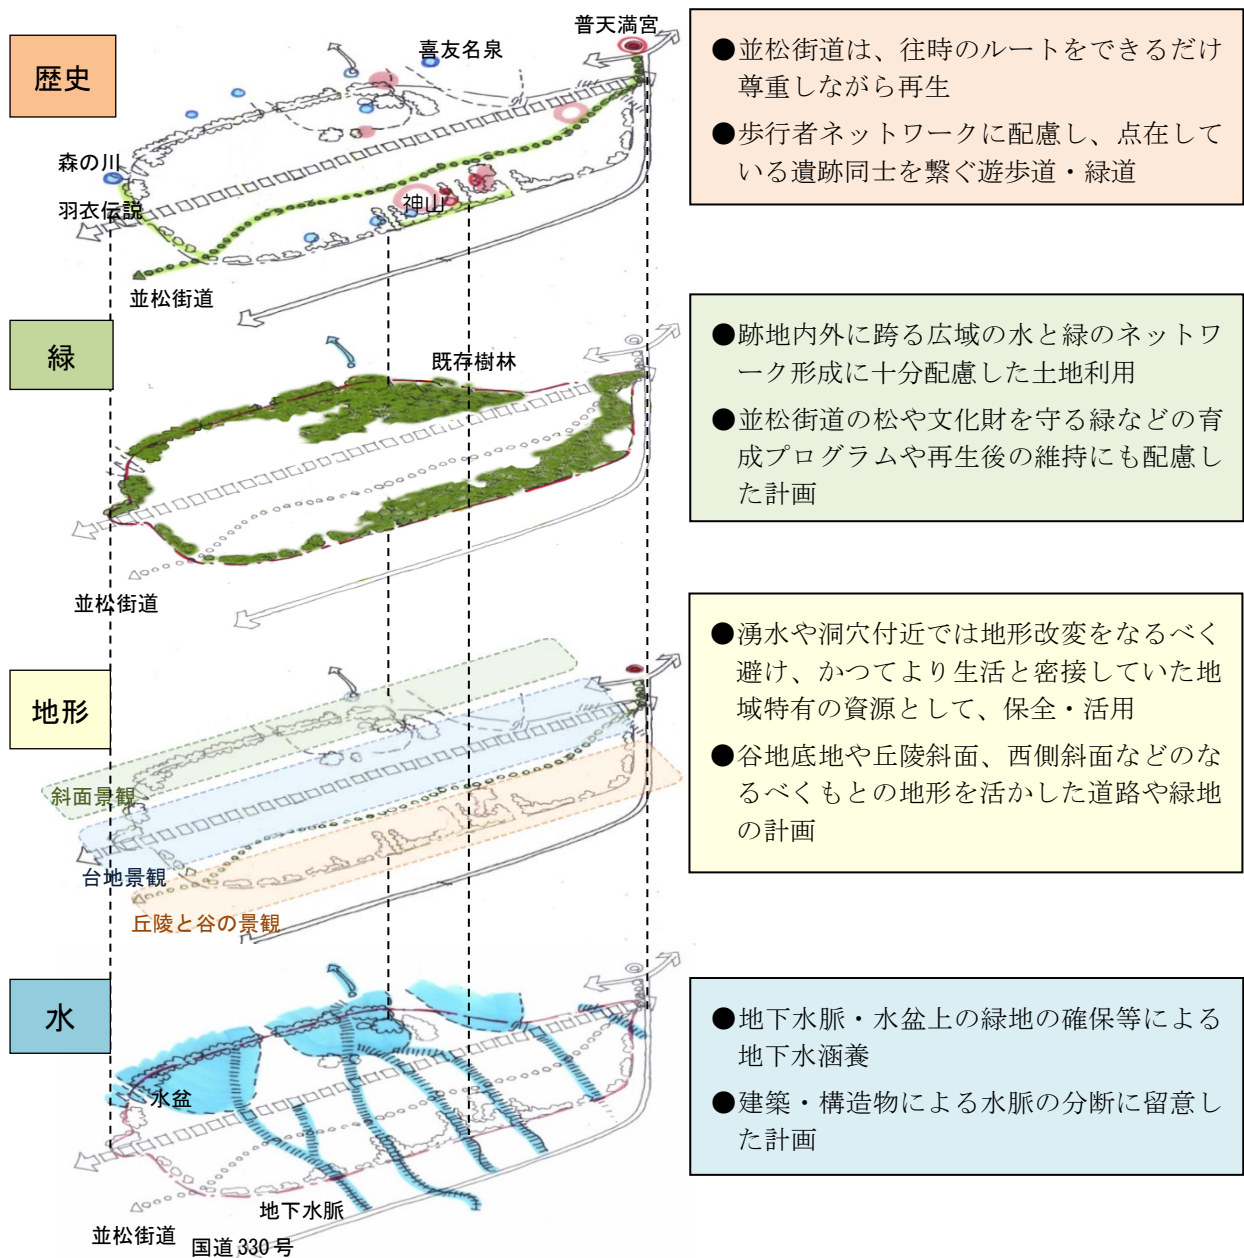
歴史

普天満宮

喜友名泉

森の川

羽衣伝説

神山

並松街道

●並松街道は、往時のルートをできるだけ尊重しながら再生

●歩行者ネットワークに配慮し、点在している遺跡同士を繋ぐ遊歩道・緑道

緑

既存樹林

並松街道

●跡地内外に跨る広域の水と緑のネットワーク形成に十分配慮した土地利用

●並松街道の松や文化財を守る緑などの育成プログラムや再生後の維持にも配慮した計画

地形

斜面景観

台地景観

丘陵と谷の景観

●湧水や洞穴付近では地形改変をなるべく避け、かつてより生活と密接していた地域特有の資源として、保全・活用

●谷地底地や丘陵斜面、西側斜面などのなるべくもとの地形を活かした道路や緑地の計画

水

水盆

地下水脈

並松街道

国道330号

●地下水脈・水盆上の緑地の確保等による地下水涵養

●建築・構造物による水脈の分断に留意した計画